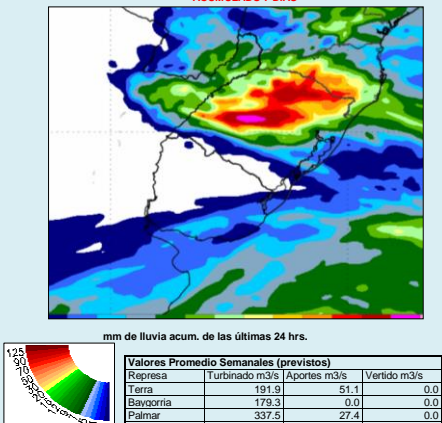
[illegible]

mm de lluvia acum. de las últimas 24 hrs.

125
90
70
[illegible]

| Valores Promedio Semanales (previstos) | | | |
|---|---|---|---|
| Represa | Turbinado m3/s | Aportes m3/s | Vertido m3/s |
| Terra | 191.9 | 51.1 | 0.0 |
| Baygorria | 179.3 | 0.0 | 0.0 |
| Palmar | 337.5 | 27.4 | 0.0 |